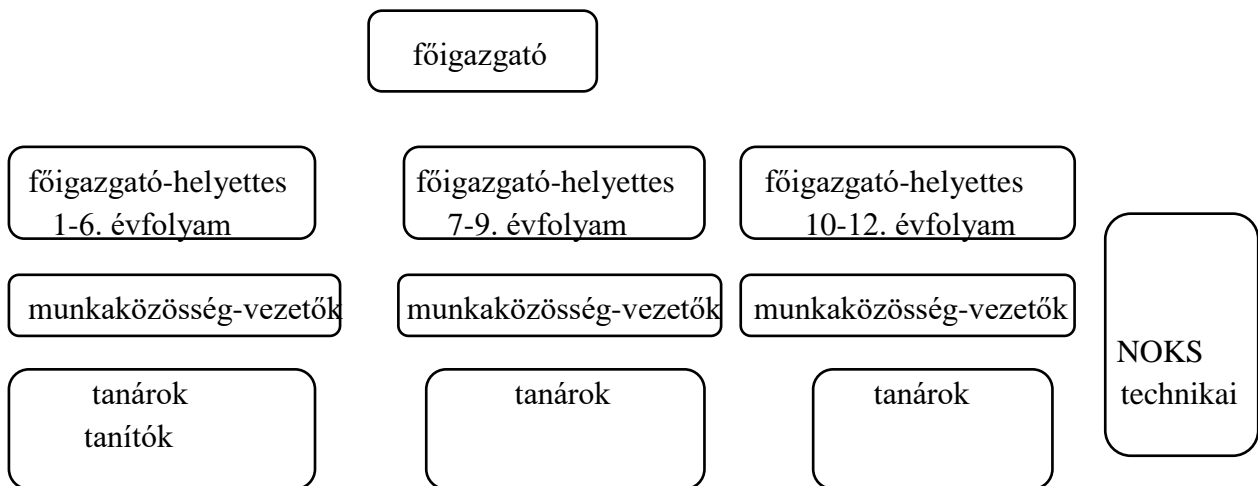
főigazgató

főigazgató-helyettes
1-6. évfolyam

főigazgató-helyettes
7-9. évfolyam

főigazgató-helyettes
10-12. évfolyam

munkaközösség-vezetők

munkaközösség-vezetők

munkaközösség-vezetők

tanárok
tanítók

tanárok

tanárok

NOKS
technikai